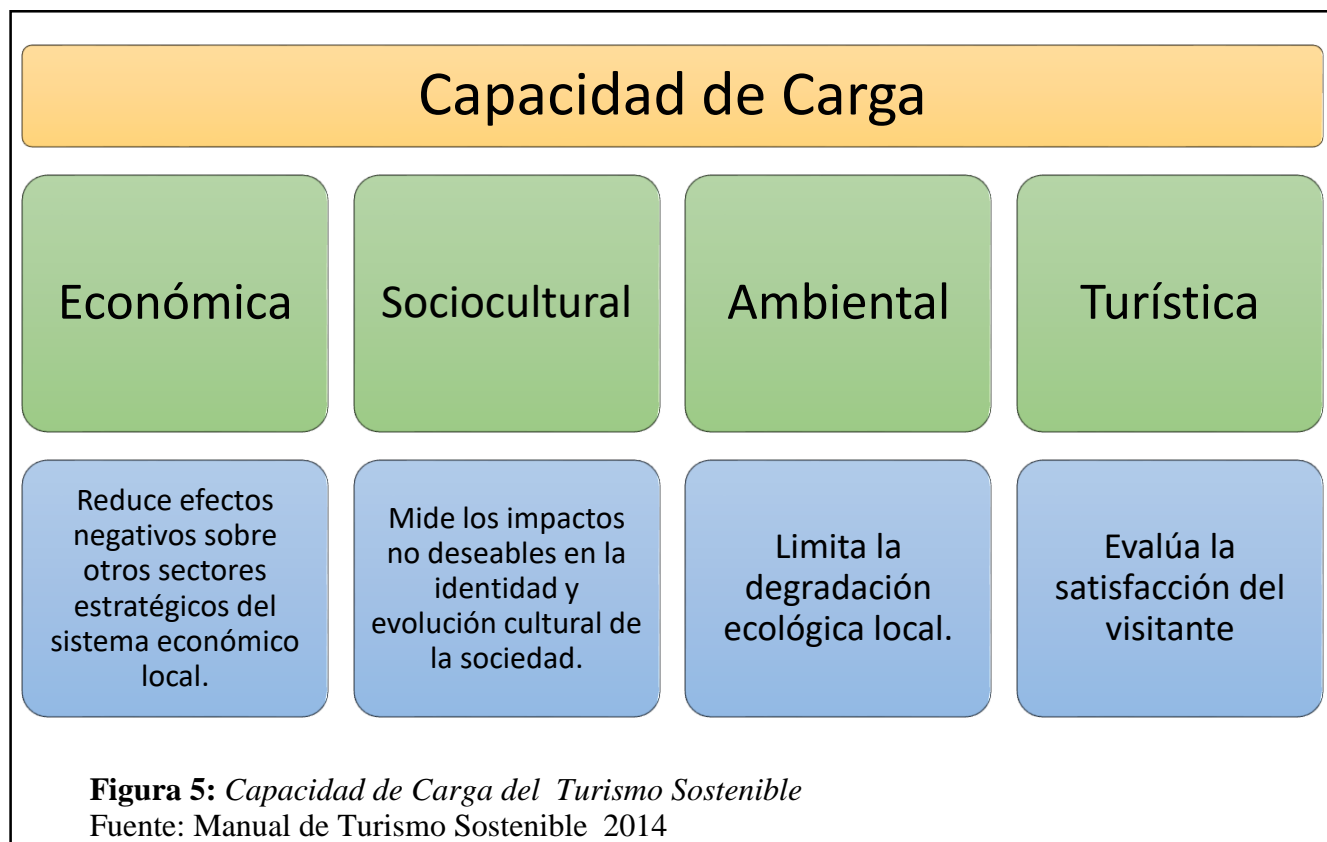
Capacidad de Carga

Económica

Sociocultural

Ambiental

Turística

Reduce efectos negativos sobre otros sectores estratégicos del sistema económico local.

Mide los impactos no deseables en la identidad y evolución cultural de la sociedad.

Limita la degradación ecológica local.

Evalúa la satisfacción del visitante

**Figura 5:** *Capacidad de Carga del Turismo Sostenible*
Fuente: Manual de Turismo Sostenible 2014